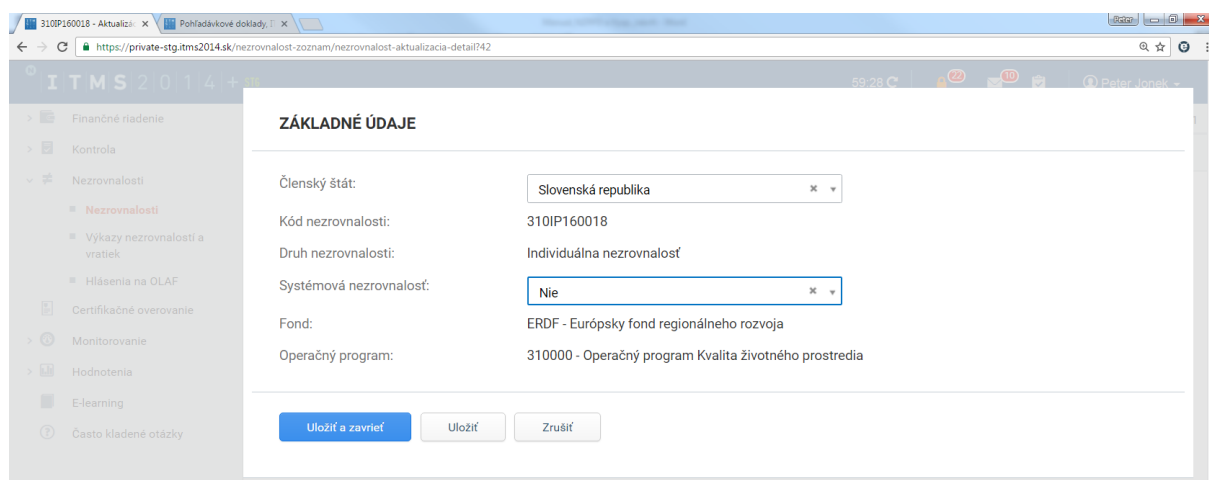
310IP160018 - Aktualizác ×
Pohľadávkové doklady, I ×
Peter
https://private-stg.itms2014.sk/nezrovnalost-zoznam/nezrovnalost-aktualizacia-detail?42

ITMS 2014+
59:28
22
10
Peter Jonek

Finančné riadenie
Kontrola
Nezrovnalosti
Nezrovnalosti
Výkazy nezrovnalostí a vratiek
Hlásenia na OLAF
Certifikačné overovanie
Monitorovanie
Hodnotenia
E-learning
Často kladené otázky

ZÁKLADNÉ ÚDAJE

Členský štát: Slovenská republika
Kód nezrovnalosti: 310IP160018
Druh nezrovnalosti: Individuálna nezrovnalosť
Systémová nezrovnalosť: Nie
Fond: ERDF - Európsky fond regionálneho rozvoja
Operačný program: 310000 - Operačný program Kvalita životného prostredia

Uložiť a zavrieť
Uložiť
Zrušiť